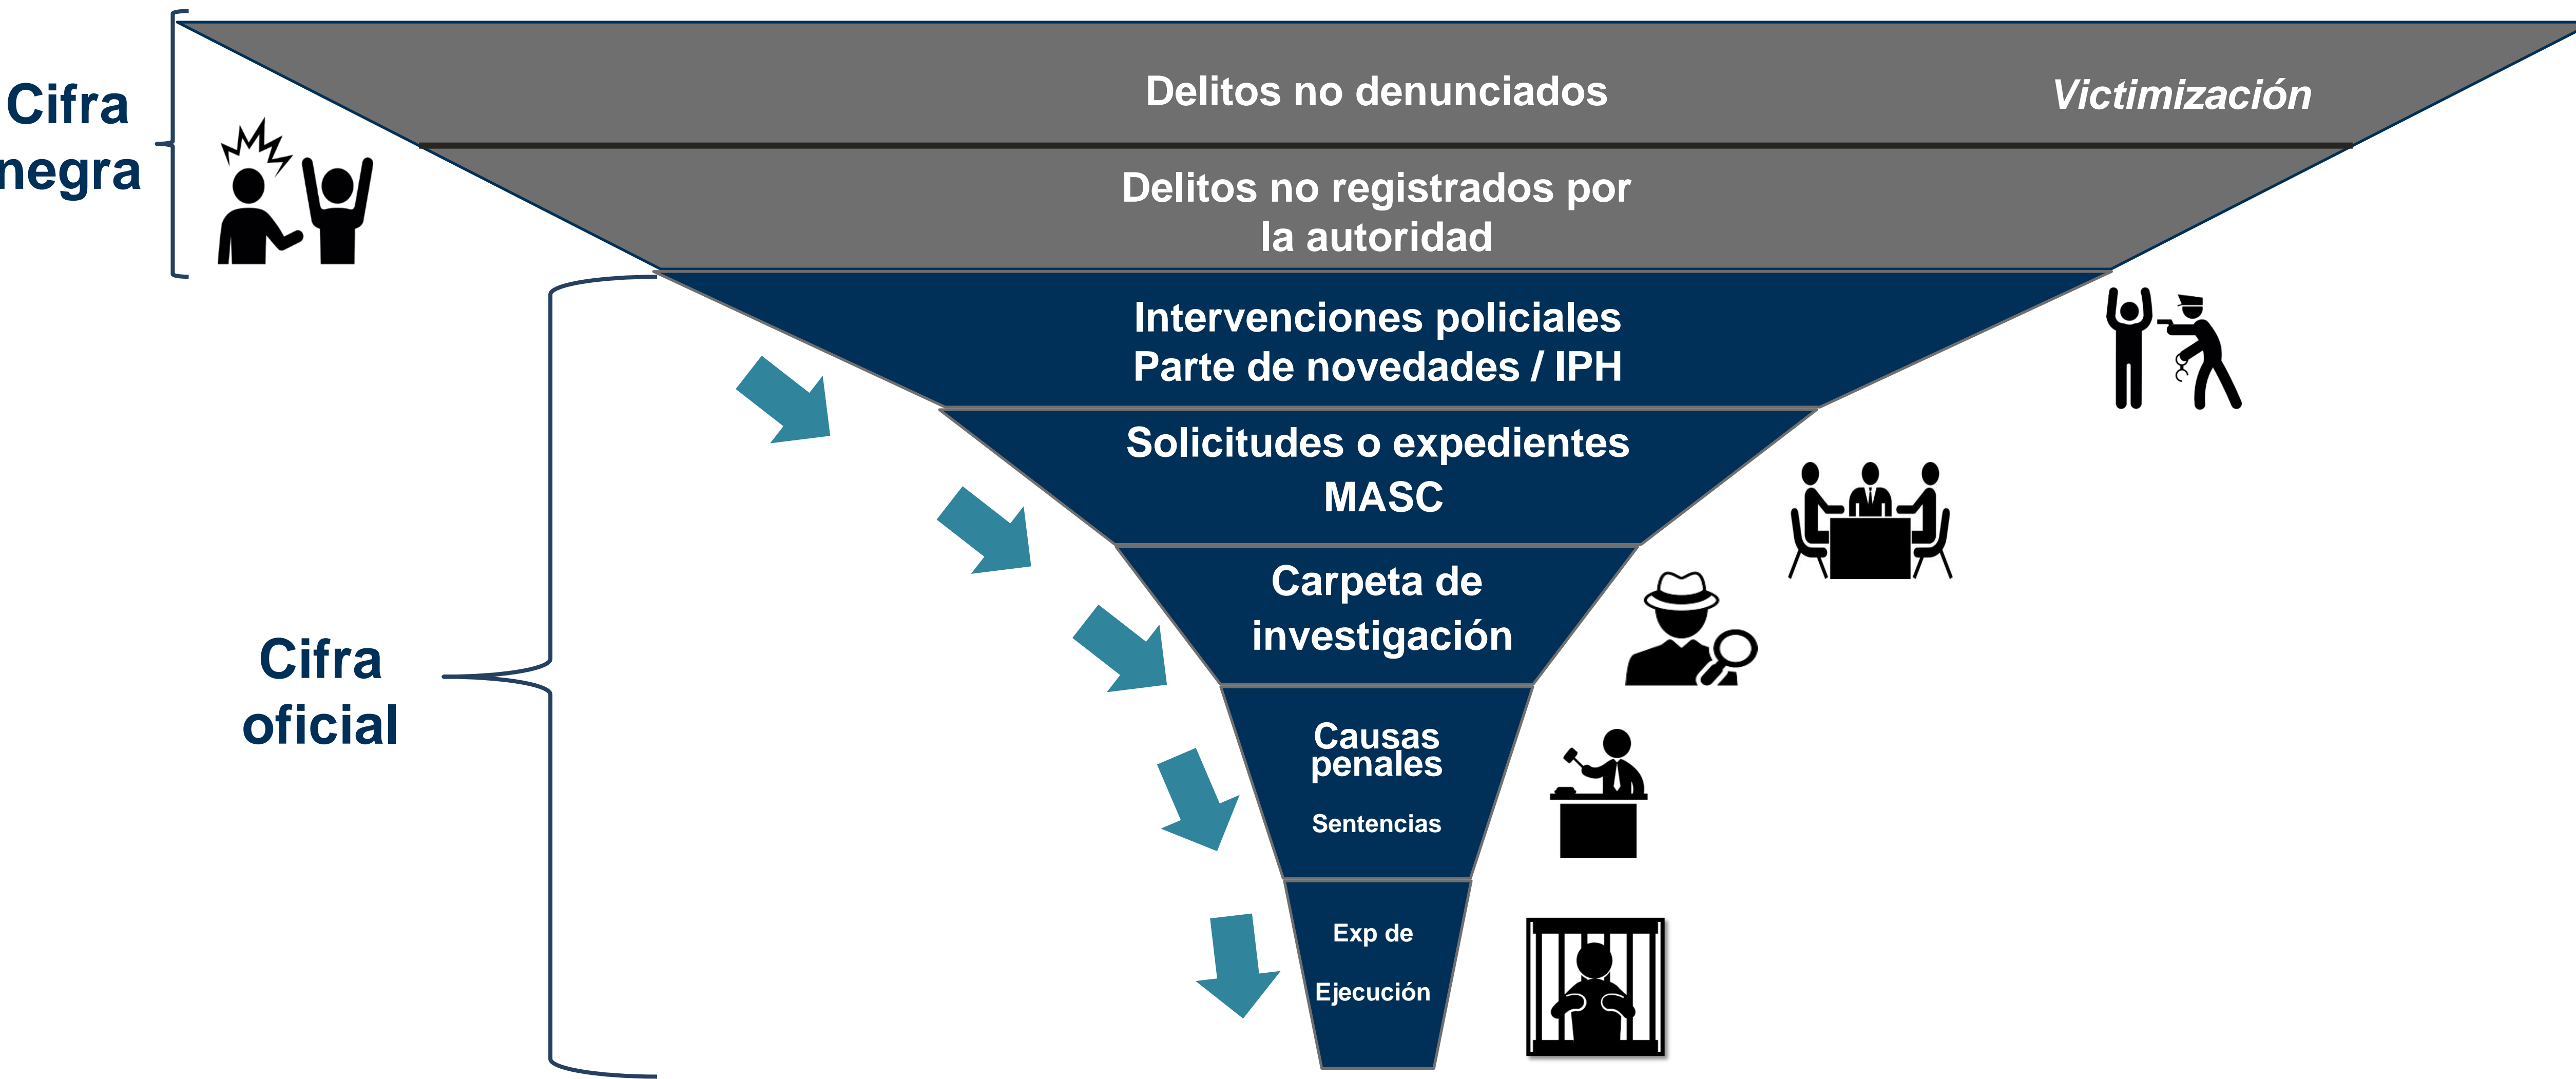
Cifra negra

Delitos no denunciados

Victimización

Delitos no registrados por la autoridad

Intervenciones policiales
Parte de novedades / IPH

Solicitudes o expedientes
MASC

Carpeta de investigación

Cifra oficial

Causas penales

Sentencias

Exp de

Ejecución